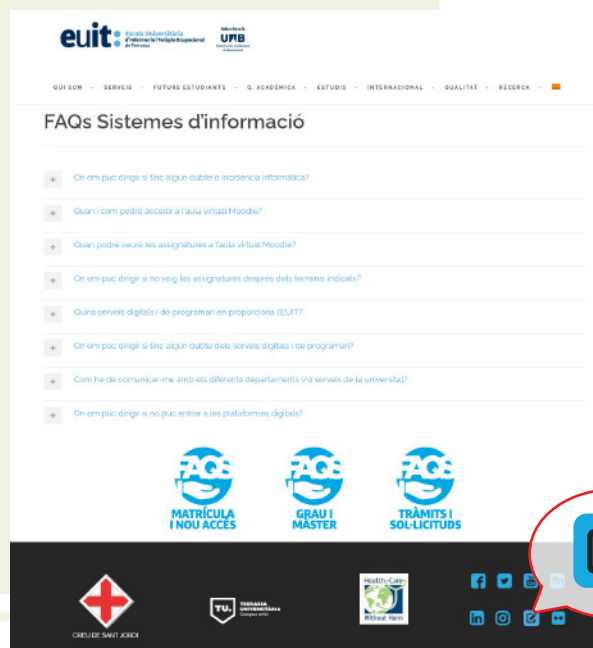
euit Escola Universitària d'Infermeria i Teràpia Ocupacional de Terrassa

Adscrita a la UAB

QUI SOM · SERVEIS · FUTURS ESTUDIANTS · G. ACADÈMICA · ESTUDIS · INTERNACIONAL · QUALITAT · RECERCA

FAQs Sistemes d'informació

+ On em puc dirigir si tinc algun dubte o incidència informàtica?

+ Quan i com podré accedir a l'aula virtual Moodle?

+ Quan podré veure les assignatures a l'aula virtual Moodle?

+ On em puc dirigir si no veig les assignatures després dels terminis indicats?

+ Quins serveis digitals i de programari en proporciona l'EUIT?

+ On em puc dirigir si tinc algun dubte dels serveis digitals i de programari?

+ Com he de comunicar-me amb els diferents departaments i/o serveis de la universitat?

+ On em puc dirigir si no puc entrar a les plataformes digitals?

FAQS MATRÍCULA I NOU ACCÉS

FAQS GRAU I MÀSTER

FAQS TRÀMITS I SOL·LICITUDS

CREU DE SANT JORDI

TU. TERRASSA UNIVERSITÀRIA

Health Care Without Harm